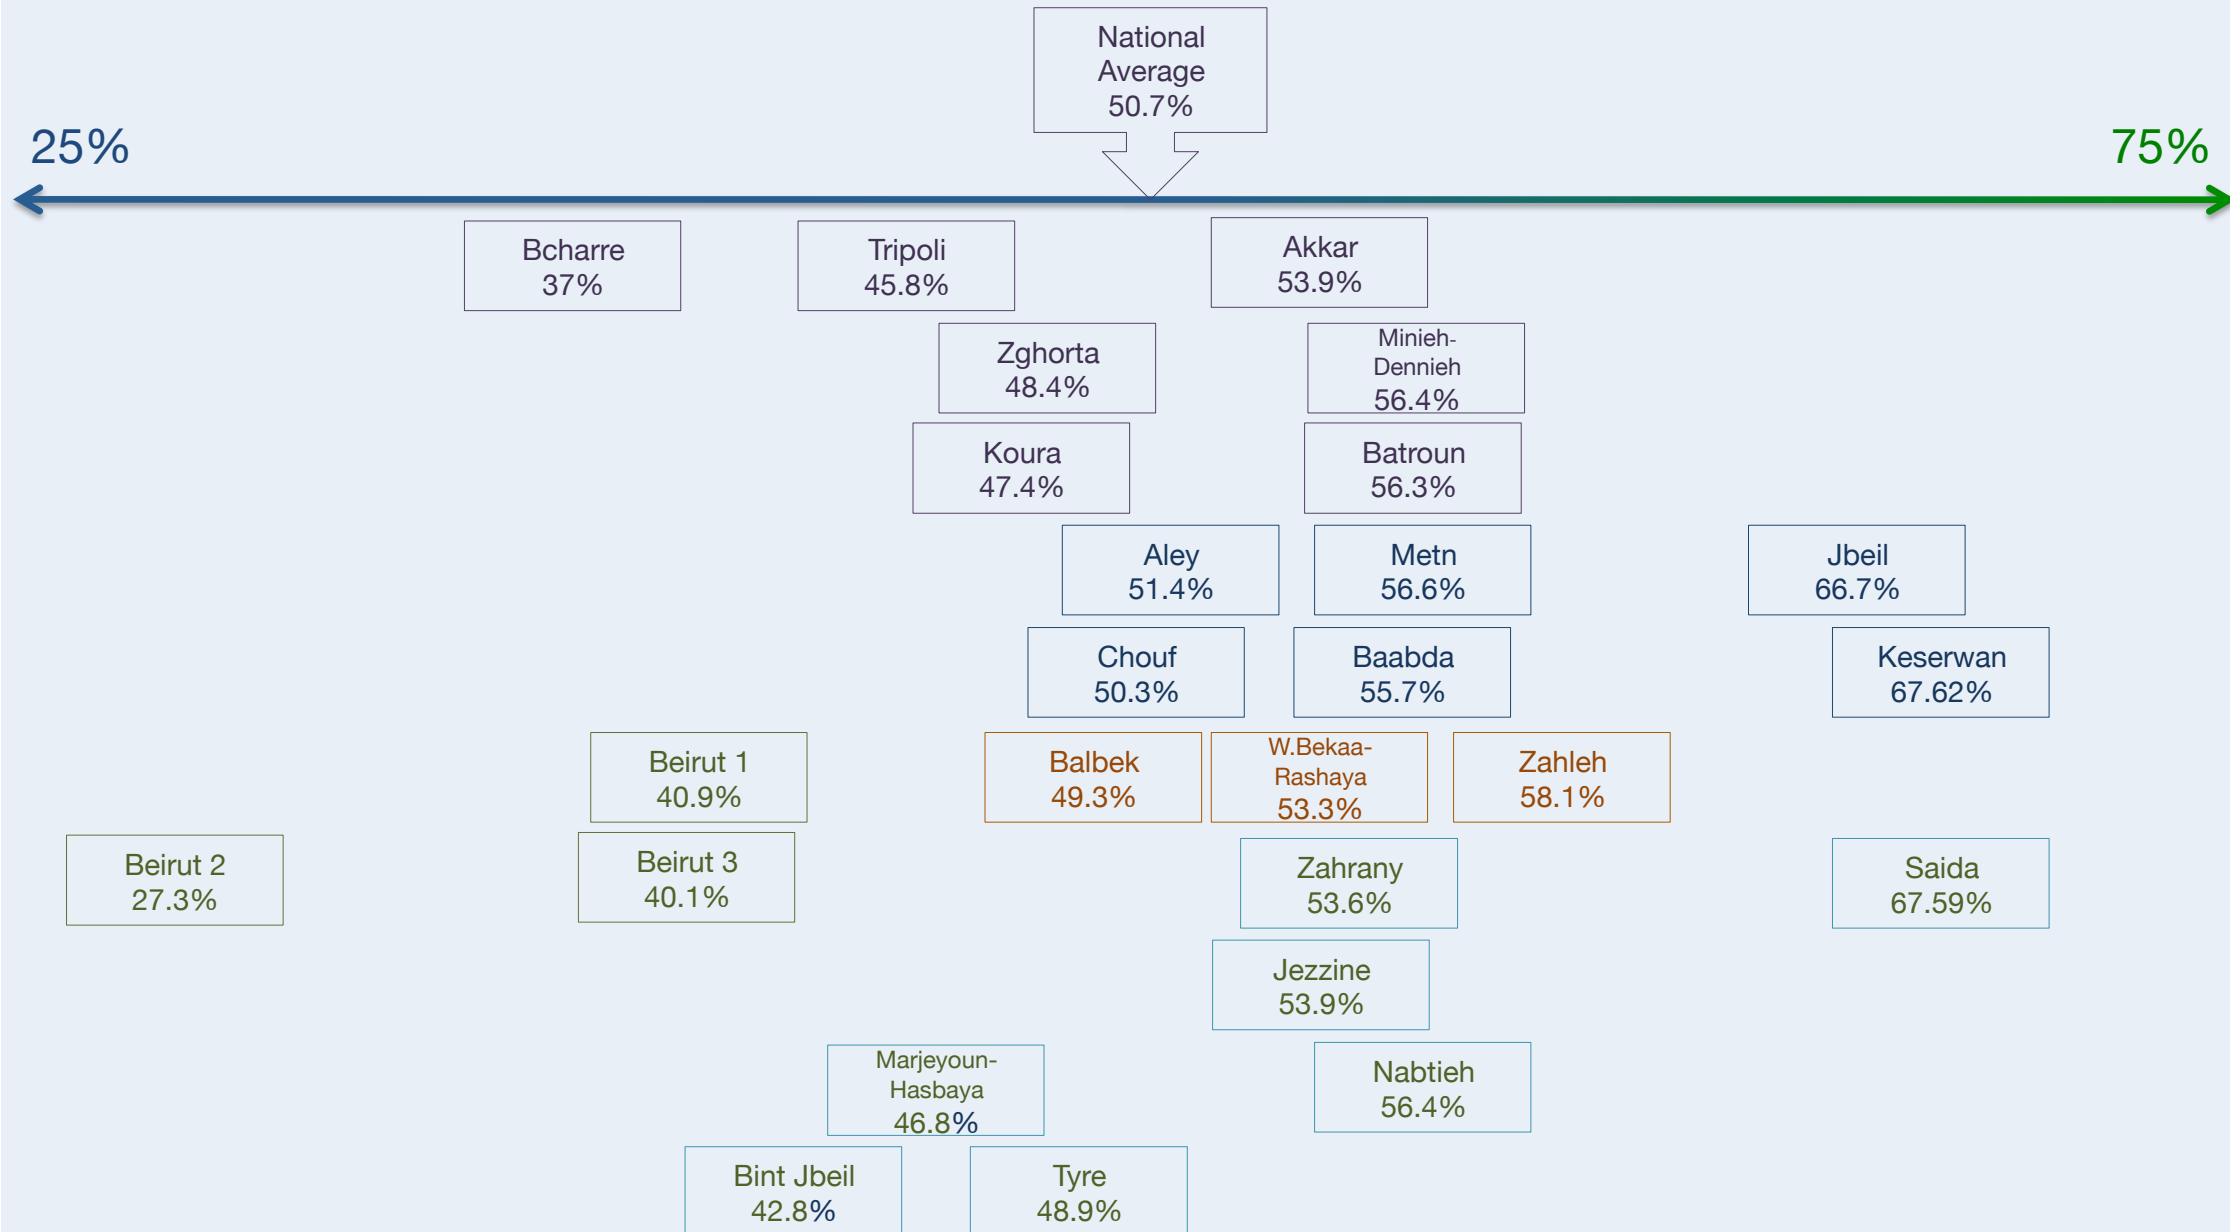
National Average 50.7%

25%

75%

Bcharre 37%

Tripoli 45.8%

Akkar 53.9%

Zghorta 48.4%

Minieh-Dennieh 56.4%

Koura 47.4%

Batroun 56.3%

Aley 51.4%

Metn 56.6%

Jbeil 66.7%

Chouf 50.3%

Baabda 55.7%

Keserwan 67.62%

Beirut 1 40.9%

Balbek 49.3%

W.Bekaa-Rashaya 53.3%

Zahleh 58.1%

Beirut 2 27.3%

Beirut 3 40.1%

Zahrany 53.6%

Saida 67.59%

Jezzine 53.9%

Marjeyoun-Hasbaya 46.8%

Nabtieh 56.4%

Bint Jbeil 42.8%

Tyre 48.9%